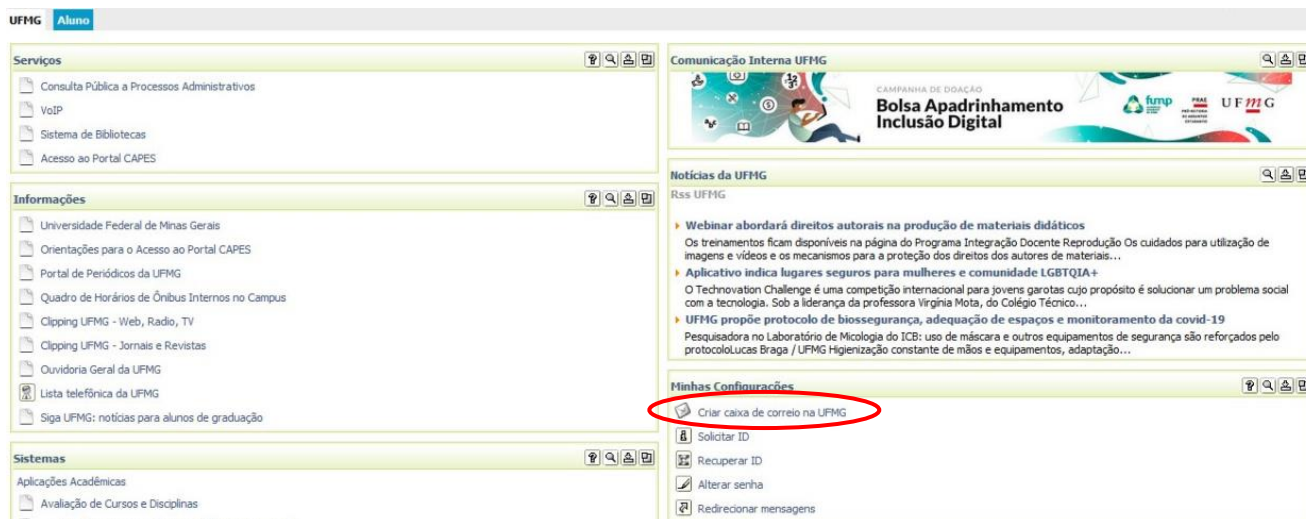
UFMG Aluno

Serviços

Consulta Pública a Processos Administrativos

VoIP

Sistema de Bibliotecas

Acesso ao Portal CAPES

Informações

Universidade Federal de Minas Gerais

Orientações para o Acesso ao Portal CAPES

Portal de Periódicos da UFMG

Quadro de Horários de Ônibus Internos no Campus

Clipping UFMG - Web, Radio, TV

Clipping UFMG - Jornais e Revistas

Ouvidoria Geral da UFMG

Lista telefônica da UFMG

Siga UFMG: notícias para alunos de graduação

Sistemas

Aplicações Acadêmicas

Avaliação de Cursos e Disciplinas

Comunicação Interna UFMG

CAMPANHA DE DOAÇÃO
Bolsa Apadrinhamento
Inclusão Digital

fump PRAE UFMG

Notícias da UFMG

Rss UFMG

Webinar abordará direitos autorais na produção de materiais didáticos
Os treinamentos ficam disponíveis na página do Programa Integração Docente Reprodução Os cuidados para utilização de imagens e vídeos e os mecanismos para a proteção dos direitos dos autores de materiais...

Aplicativo indica lugares seguros para mulheres e comunidade LGBTQIA+
O Technovation Challenge é uma competição internacional para jovens garotas cujo propósito é solucionar um problema social com a tecnologia. Sob a liderança da professora Virgínia Mota, do Colégio Técnico...

UFMG propõe protocolo de biossegurança, adequação de espaços e monitoramento da covid-19
Pesquisadora no Laboratório de Micologia do ICB: uso de máscara e outros equipamentos de segurança são reforçados pelo protocoloLucas Braga / UFMG Higienização constante de mãos e equipamentos, adaptação...

Minhas Configurações

Criar caixa de correio na UFMG

Solicitar ID

Recuperar ID

Alterar senha

Redirecionar mensagens